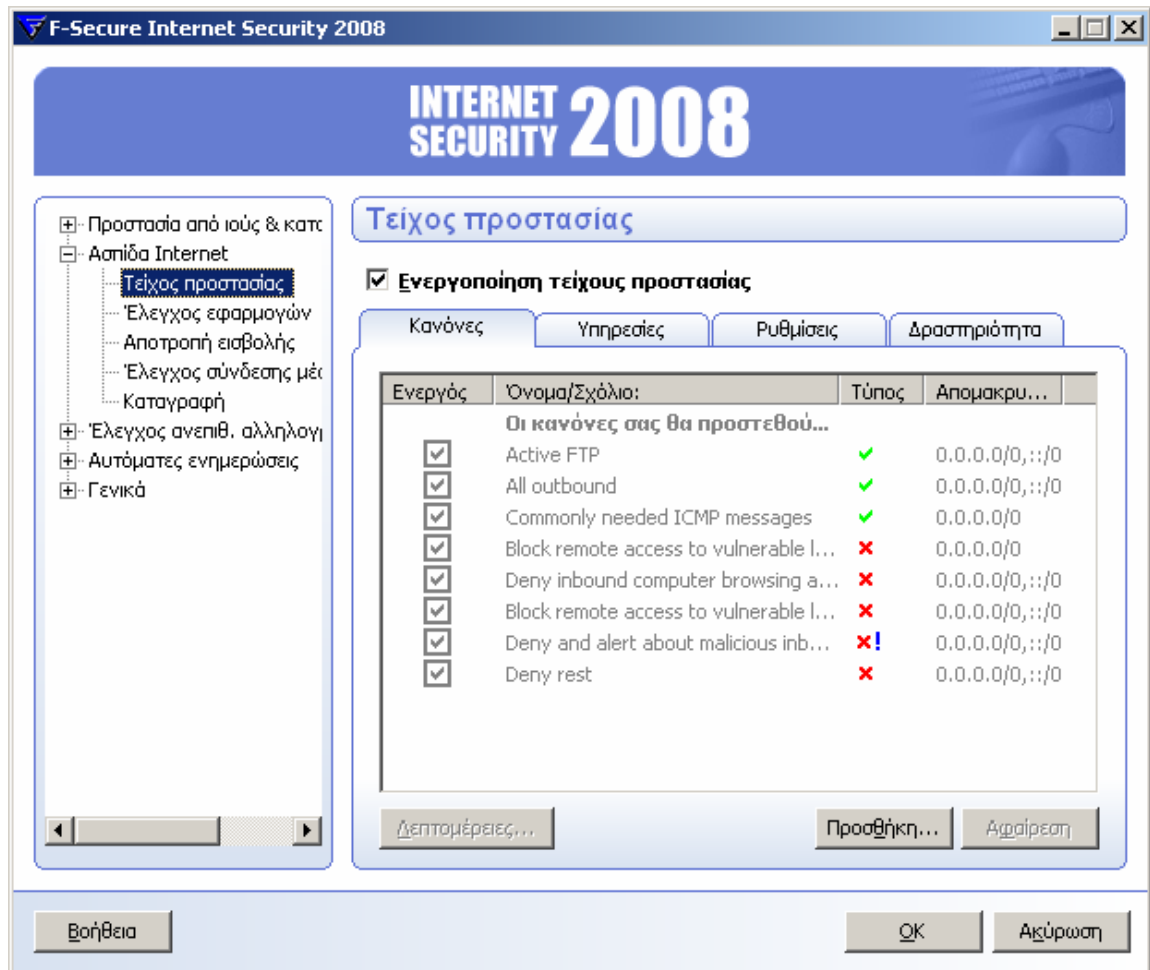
F-Secure Internet Security 2008

INTERNET SECURITY 2008

Προστασία από ιούς & κατα
Ασπίδα Internet
Τείχος προστασίας
Έλεγχος εφαρμογών
Αποτροπή εισβολής
Έλεγχος σύνδεσης μέα
Καταγραφή
Έλεγχος ανεπιθ. αλληλογρ
Αυτόματες ενημερώσεις
Γενικά

Τείχος προστασίας

Ενεργοποίηση τείχους προστασίας

Κανόνες | Υπηρεσίες | Ρυθμίσεις | Δραστηριότητα

| Ενεργός | Όνομα/Σχόλιο: | Τύπος | Απομακρυ... |
|---|---|---|---|
| | Οι κανόνες σας θα προστεθού... | | |
| | Active FTP | | 0.0.0.0/0,::/0 |
| | All outbound | | 0.0.0.0/0,::/0 |
| | Commonly needed ICMP messages | | 0.0.0.0/0 |
| | Block remote access to vulnerable l... | | 0.0.0.0/0 |
| | Deny inbound computer browsing a... | | 0.0.0.0/0,::/0 |
| | Block remote access to vulnerable l... | | 0.0.0.0/0,::/0 |
| | Deny and alert about malicious inb... | ! | 0.0.0.0/0,::/0 |
| | Deny rest | | 0.0.0.0/0,::/0 |

Λεπτομέρειες... Προσθήκη... Αφαίρεση

Βοήθεια OK Ακύρωση